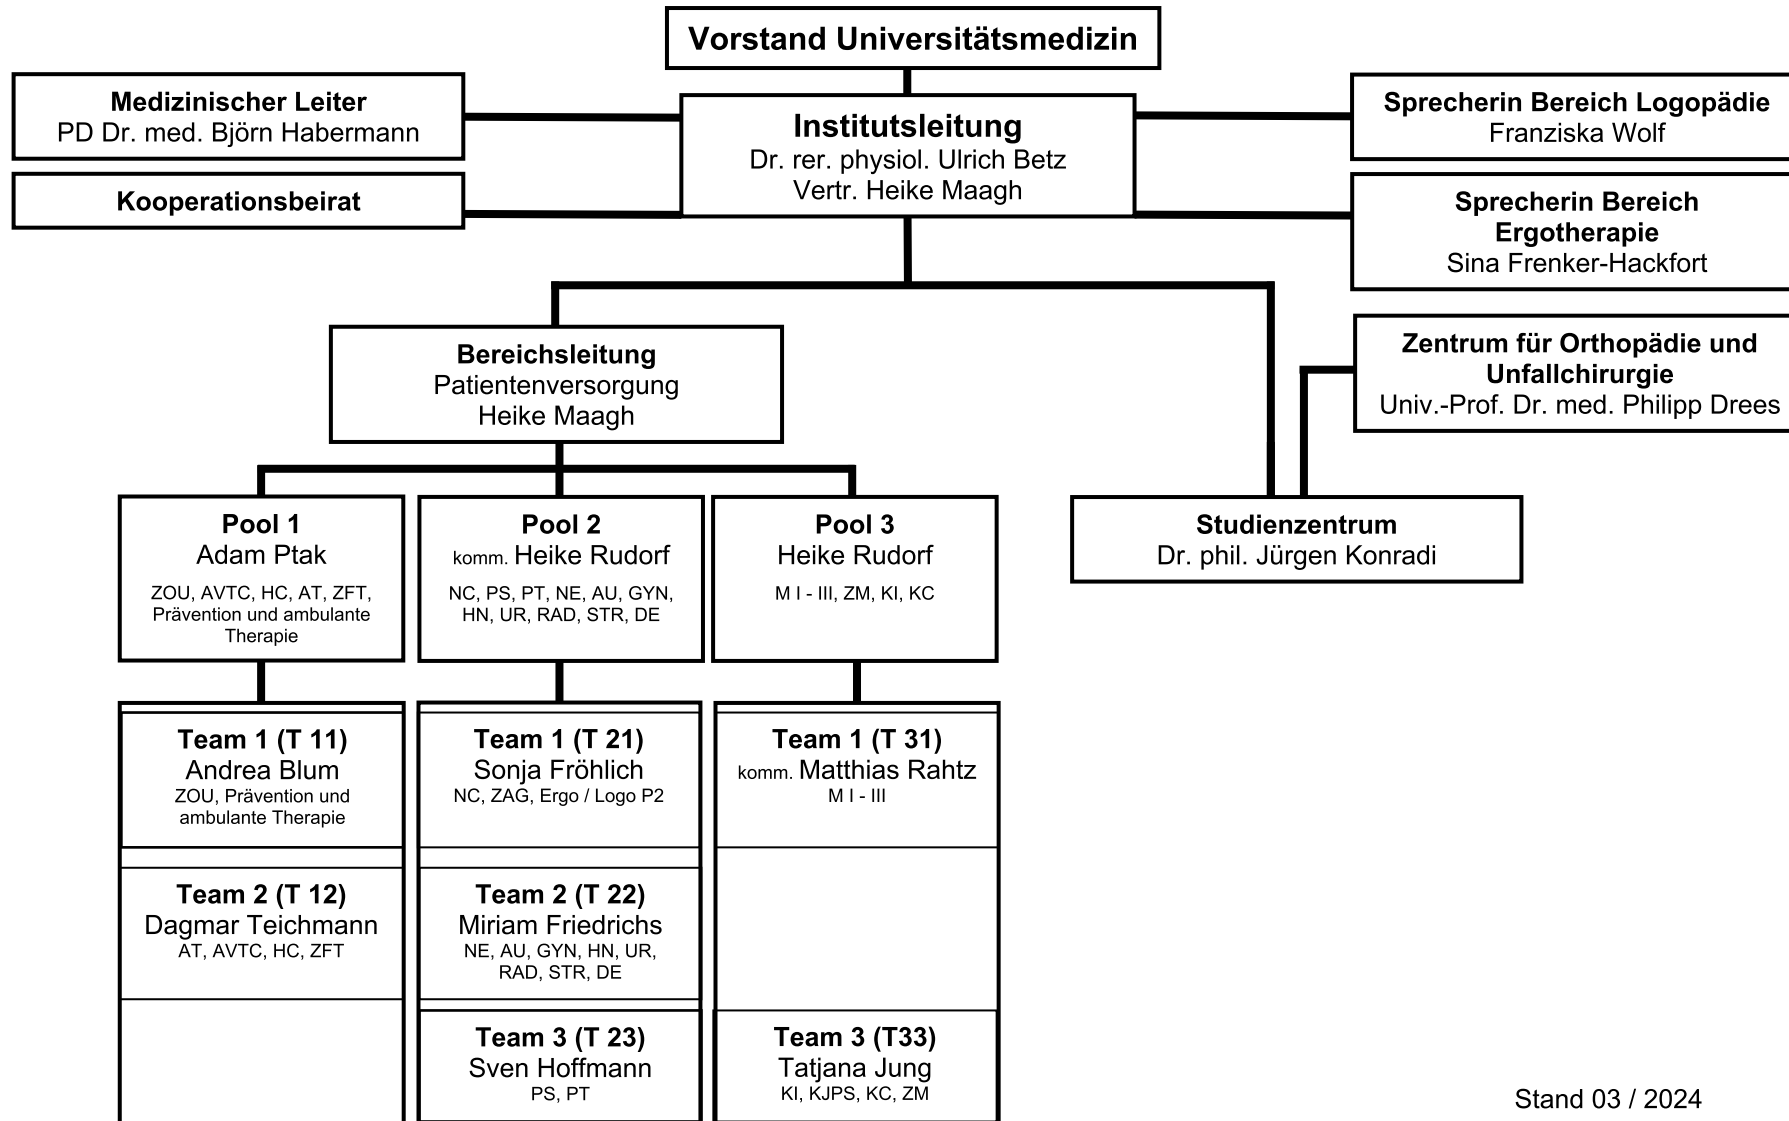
Vorstand Universitätsmedizin

Medizinischer Leiter
PD Dr. med. Björn Habermann

Kooperationsbeirat

Institutsleitung
Dr. rer. physiol. Ulrich Betz
Vertr. Heike Maagh

Sprecherin Bereich Logopädie
Franziska Wolf

Sprecherin Bereich Ergotherapie
Sina Frenker-Hackfort

Zentrum für Orthopädie und Unfallchirurgie
Univ.-Prof. Dr. med. Philipp Drees

Bereichsleitung
Patientenversorgung
Heike Maagh

Pool 1
Adam Ptak
ZOU, AVTC, HC, AT, ZFT, Prävention und ambulante Therapie

Pool 2
komm. Heike Rudorf
NC, PS, PT, NE, AU, GYN, HN, UR, RAD, STR, DE

Pool 3
Heike Rudorf
M I - III, ZM, KI, KC

Studienzentrum
Dr. phil. Jürgen Konradi

Team 1 (T 11)
Andrea Blum
ZOU, Prävention und ambulante Therapie

Team 1 (T 21)
Sonja Fröhlich
NC, ZAG, Ergo / Logo P2

Team 1 (T 31)
komm. Matthias Rahtz
M I - III

Team 2 (T 12)
Dagmar Teichmann
AT, AVTC, HC, ZFT

Team 2 (T 22)
Miriam Friedrichs
NE, AU, GYN, HN, UR, RAD, STR, DE

Team 3 (T 23)
Sven Hoffmann
PS, PT

Team 3 (T33)
Tatjana Jung
KI, KJPS, KC, ZM

Stand 03 / 2024